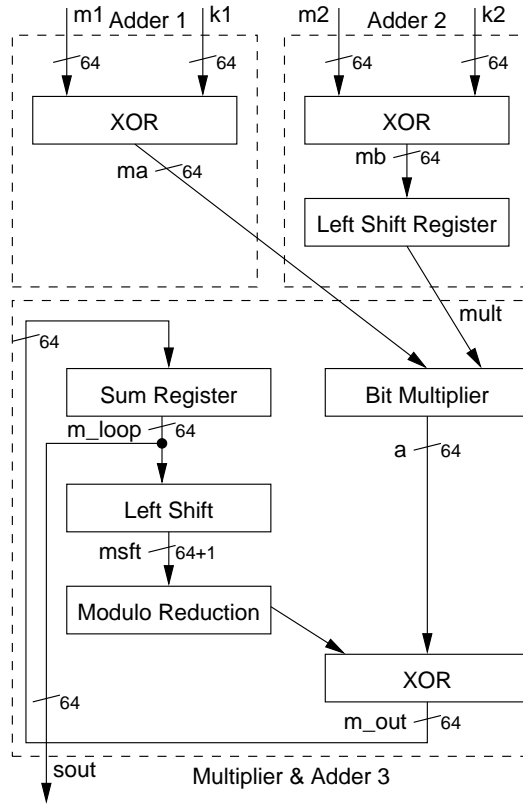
m1 Adder 1 k1
64
64
XOR
ma 64

m2 Adder 2 k2
64
64
XOR
mb 64
Left Shift Register
mult

64
Sum Register
m_loop 64
Left Shift
msft 64+1
Modulo Reduction
Bit Multiplier
a 64
XOR
64
m_out 64
sout
Multiplier & Adder 3